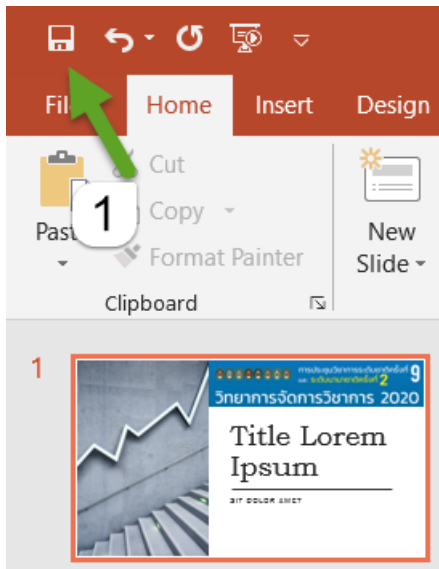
Fil Home Insert Design

Cut

Copy

Format Painter

Past

1

New Slide

Clipboard

1

การประชุมวิชาการระดับชาติครั้งที่ 9 และ ระดับนานาชาติครั้งที่ 2

วิทยาการจัดการวิชาการ 2020

Title Lorem Ipsum

SIT DOLOR AMET